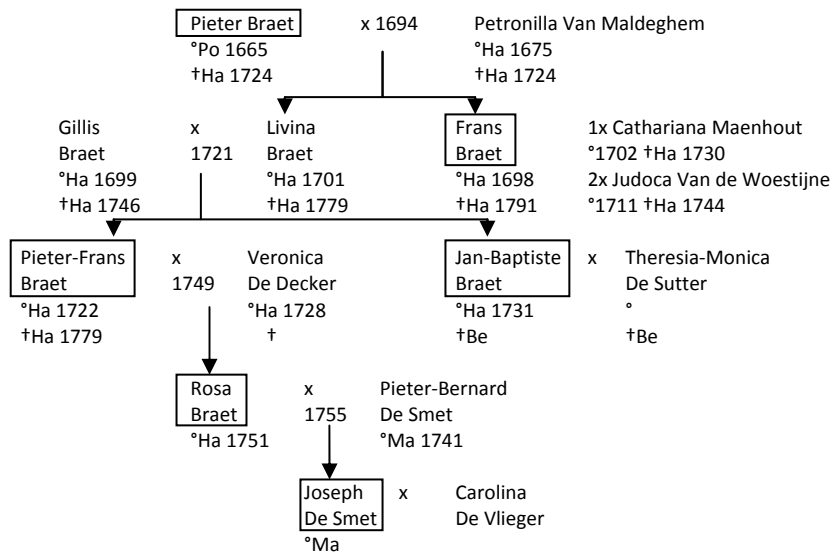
Pieter Braet
°Po 1665
†Ha 1724

x 1694

Petronilla Van Maldeghem
°Ha 1675
†Ha 1724

Gillis
Braet
°Ha 1699
†Ha 1746

x
1721

Livina
Braet
°Ha 1701
†Ha 1779

Frans
Braet
°Ha 1698
†Ha 1791

1x Cathariana Maenhout
°1702 †Ha 1730
2x Judoca Van de Woestijne
°1711 †Ha 1744

Pieter-Frans
Braet
°Ha 1722
†Ha 1779

x
1749

Veronica
De Decker
°Ha 1728
†

Jan-Baptiste
Braet
°Ha 1731
†Be

x

Theresia-Monica
De Sutter
°
†Be

Rosa
Braet
°Ha 1751

x
1755

Pieter-Bernard
De Smet
°Ma 1741

Joseph
De Smet
°Ma

x

Carolina
De Vlieger